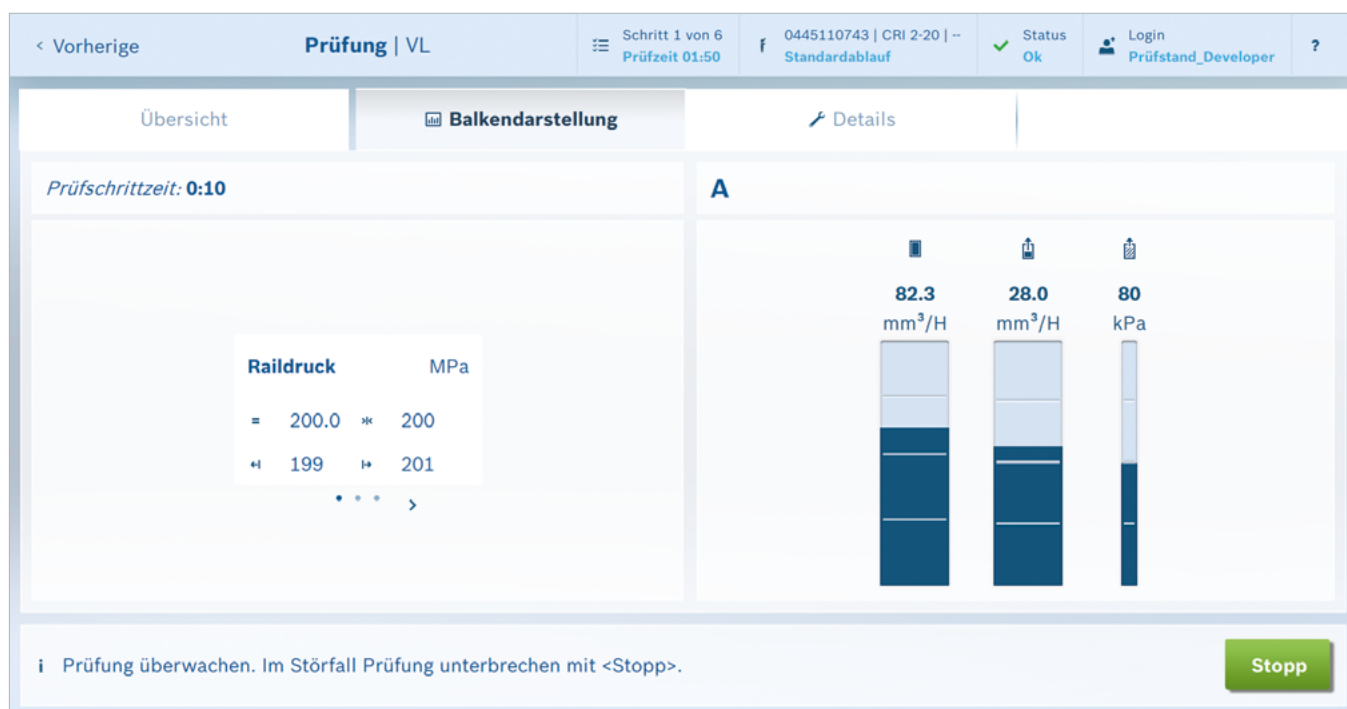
< Vorherige

Prüfung | VL

Schritt 1 von 6
Prüfzeit 01:50

0445110743 | CRI 2-20 | --
Standardablauf

Status
Ok

Login
Prüfstand_Developer

?

Übersicht

Balkendarstellung

Details

Prüfschrittzeit: 0:10

A

Raildruck MPa

= 200.0 * 200

199 201

>

82.3
mm³/H

28.0
mm³/H

80
kPa

i Prüfung überwachen. Im Störfall Prüfung unterbrechen mit <Stopp>.

Stopp